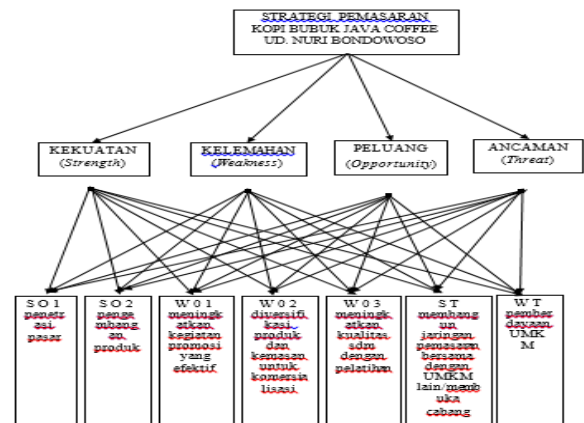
STRATEGI PEMASARAN
KOPI BUBUK JAVA COFFEE
UD. NURI BONDOWOSO

KEKUATAN
(Strength)

KELEMAHAN
(Weakness)

PELUANG
(Opportunity)

ANCAMAN
(Threat)

S O 1
penetrasi pasar

S O 2
pengembangan produk

W 0 1
meningkatkan kegiatan promosi yang efektif

W 0 2
diversifikasi produk dan kemasan untuk komersialisasi

W 0 3
meningkatkan kualitas sdm dengan pelatihan

S T
membangun jaringan pemasaran bersama dengan UMKM lain/membuka cabang

W T
pemberdayaan UMKM